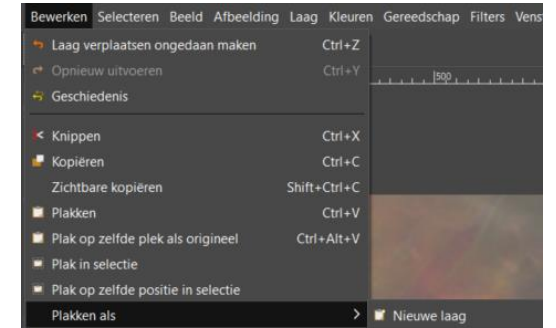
Bewerken Selecteren Beeld Afbeelding Laag Kleuren Gereedschap Filters Vens

Laag verplaatsen ongedaan maken Ctrl+Z
Opnieuw uitvoeren Ctrl+Y
Geschiedenis

Knippen Ctrl+X
Kopiëren Ctrl+C
Zichtbare kopiëren Shift+Ctrl+C
Plakken Ctrl+V
Plak op zelfde plek als origineel Ctrl+Alt+V
Plak in selectie
Plak op zelfde positie in selectie
Plakken als >

500

Nieuwe laag